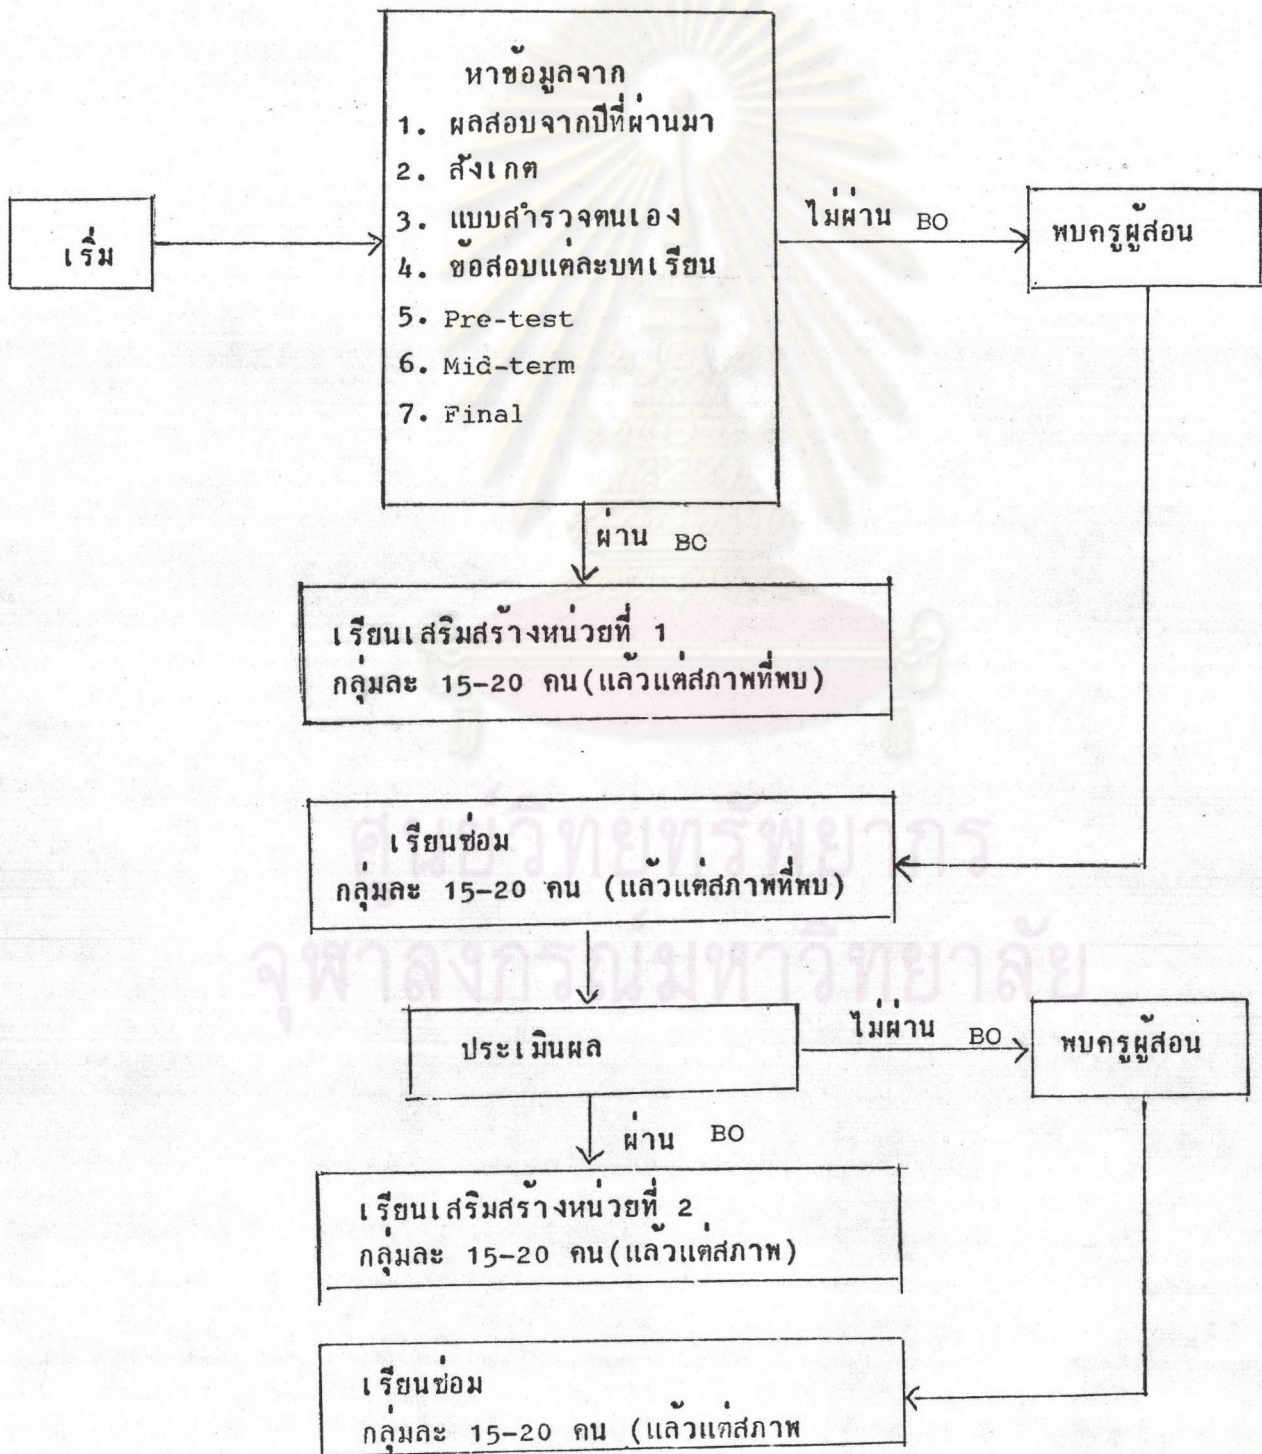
เริ่ม

หาข้อมูลจาก
1. ผลสอบจากปีที่ผ่านมา
2. สังเกต
3. แบบสำรวจตนเอง
4. ข้อสอบแต่ละบทเรียน
5. Pre-test
6. Mid-term
7. Final

ไม่ผ่าน BO

พบครูผู้สอน

ผ่าน BO

เรียนเสริมสร้างหน่วยที่ 1
กลุ่มละ 15-20 คน(แล้วแต่สภาพที่พบ)

ศูนย์วิทยทรัพยากร
จุฬาลงกรณ์มหาวิทยาลัย

เรียนซ่อม
กลุ่มละ 15-20 คน (แล้วแต่สภาพที่พบ)

ประเมินผล

ไม่ผ่าน BO

พบครูผู้สอน

ผ่าน BO

เรียนเสริมสร้างหน่วยที่ 2
กลุ่มละ 15-20 คน(แล้วแต่สภาพ)

เรียนซ่อม
กลุ่มละ 15-20 คน (แล้วแต่สภาพ